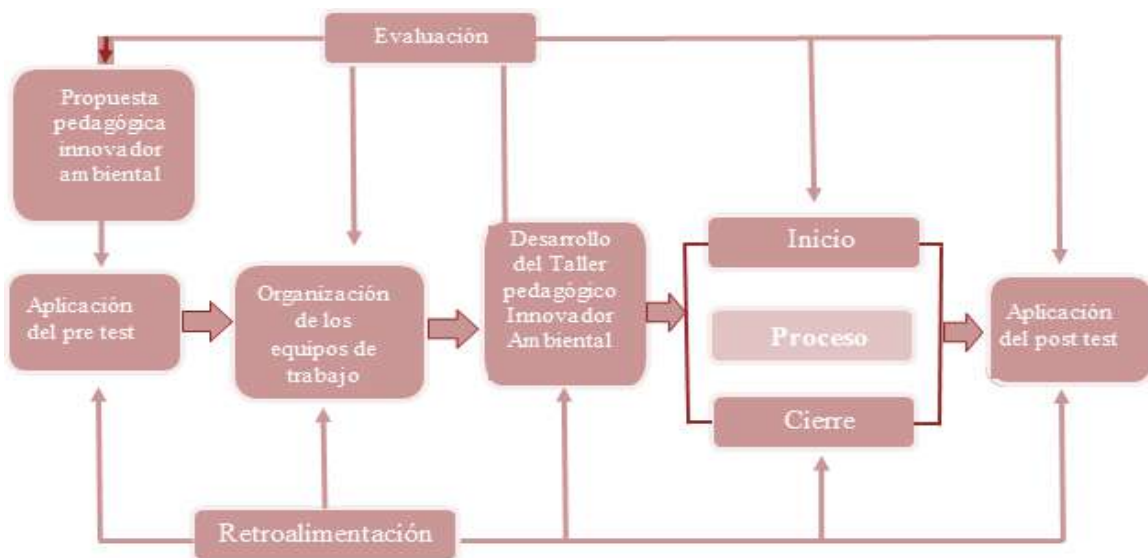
Evaluación

Propuesta pedagógica innovador ambiental

Aplicación del pre test

Organización de los equipos de trabajo

Desarrollo del Taller pedagógico Innovador Ambiental

Inicio

Proceso

Cierre

Aplicación del post test

Retroalimentación